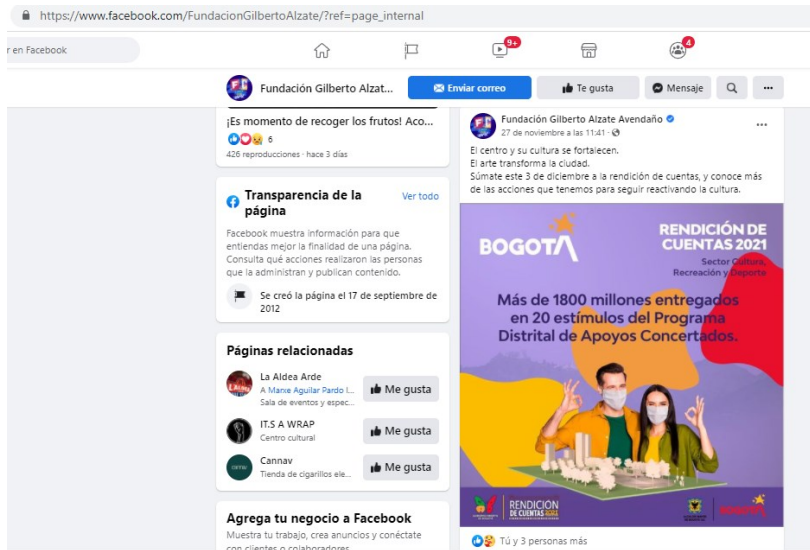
https://www.facebook.com/FundacionGilbertoAlzate/?ref=page_internal

r en Facebook

9+

4

Fundación Gilberto Alzate...

Enviar correo

Te gusta

Mensaje

¡Es momento de recoger los frutos! Aco...

6

426 reproducciones · hace 3 días

Transparencia de la página

Ver todo

Facebook muestra información para que entiendas mejor la finalidad de una página. Consulta qué acciones realizaron las personas que la administran y publican contenido.

Se creó la página el 17 de septiembre de 2012

Páginas relacionadas

La Aldea Arde

A Manse Aguilar Pardo l...

Sala de eventos y espec...

Me gusta

IT.S A WRAP

Centro cultural

Me gusta

Cannav

Tienda de cigarillos ele...

Me gusta

Agrega tu negocio a Facebook

Muestra tu trabajo, crea anuncios y conéctate con clientes o colaboradores.

Fundación Gilberto Alzate Avendaño

27 de noviembre a las 11:41 ·

El centro y su cultura se fortalecen.
El arte transforma la ciudad.
Súmate este 3 de diciembre a la rendición de cuentas, y conoce más de las acciones que tenemos para seguir reactivando la cultura.

BOGOTÁ

RENDICIÓN DE CUENTAS 2021

Sector Cultura, Recreación y Deporte

Más de 1800 millones entregados en 20 estímulos del Programa Distrital de Apoyos Concertados.

RENDICION DE CUENTAS 2021

BOGOTÁ

Tú y 3 personas más